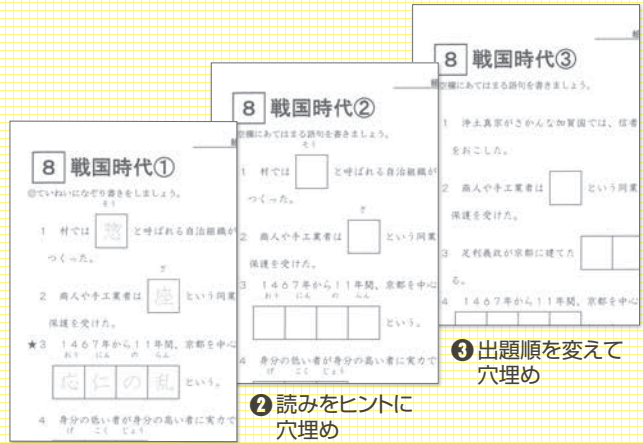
8 戦国時代③

空欄にあてはまる語句を書きましょう。

1 浄土真宗がさかんな加賀国では、信者 をおこした。

2 商人や手工業者は [ ] という同業 保護を受けた。

3 足利義政が京都に建てた [ ] る。

4 1467年から11年間、京都を中心

8 戦国時代②

空欄にあてはまる語句を書きましょう。

1 村では [ ] と呼ばれる自治組織が つくった。

2 商人や手工業者は [ ] という同業 保護を受けた。

3 1467年から11年間、京都を中心 という。

4 身分の低い者が身分の高い者に実力で

8 戦国時代①

◎ていねいになぞり書きをしましょう。

1 村では 惣 と呼ばれる自治組織が つくった。

2 商人や手工業者は 座 という同業 保護を受けた。

★3 1467年から11年間、京都を中心 応仁の乱 という。

4 身分の低い者が身分の高い者に実力で

❸出題順を変えて穴埋め

❷読みをヒントに穴埋め